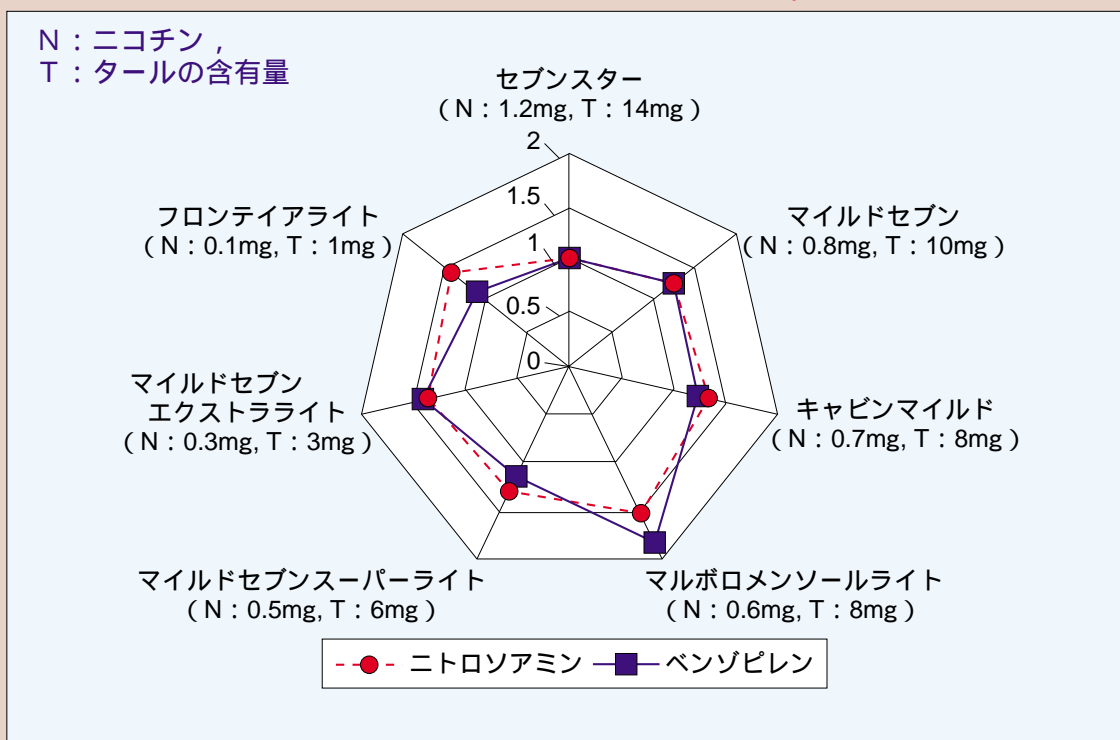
N：ニコチン，
T：タールの含有量

セブンスター
（N：1.2mg, T：14mg）

2
1.5
1
0.5
0

マイルドセブン
（N：0.8mg, T：10mg）

キャビンマイルド
（N：0.7mg, T：8mg）

マルボロメンソールライト
（N：0.6mg, T：8mg）

マイルドセブンスーパーライト
（N：0.5mg, T：6mg）

マイルドセブン
エクストラライト
（N：0.3mg, T：3mg）

フロンテイアライト
（N：0.1mg, T：1mg）

ニトロソアミン
ベンゾピレン